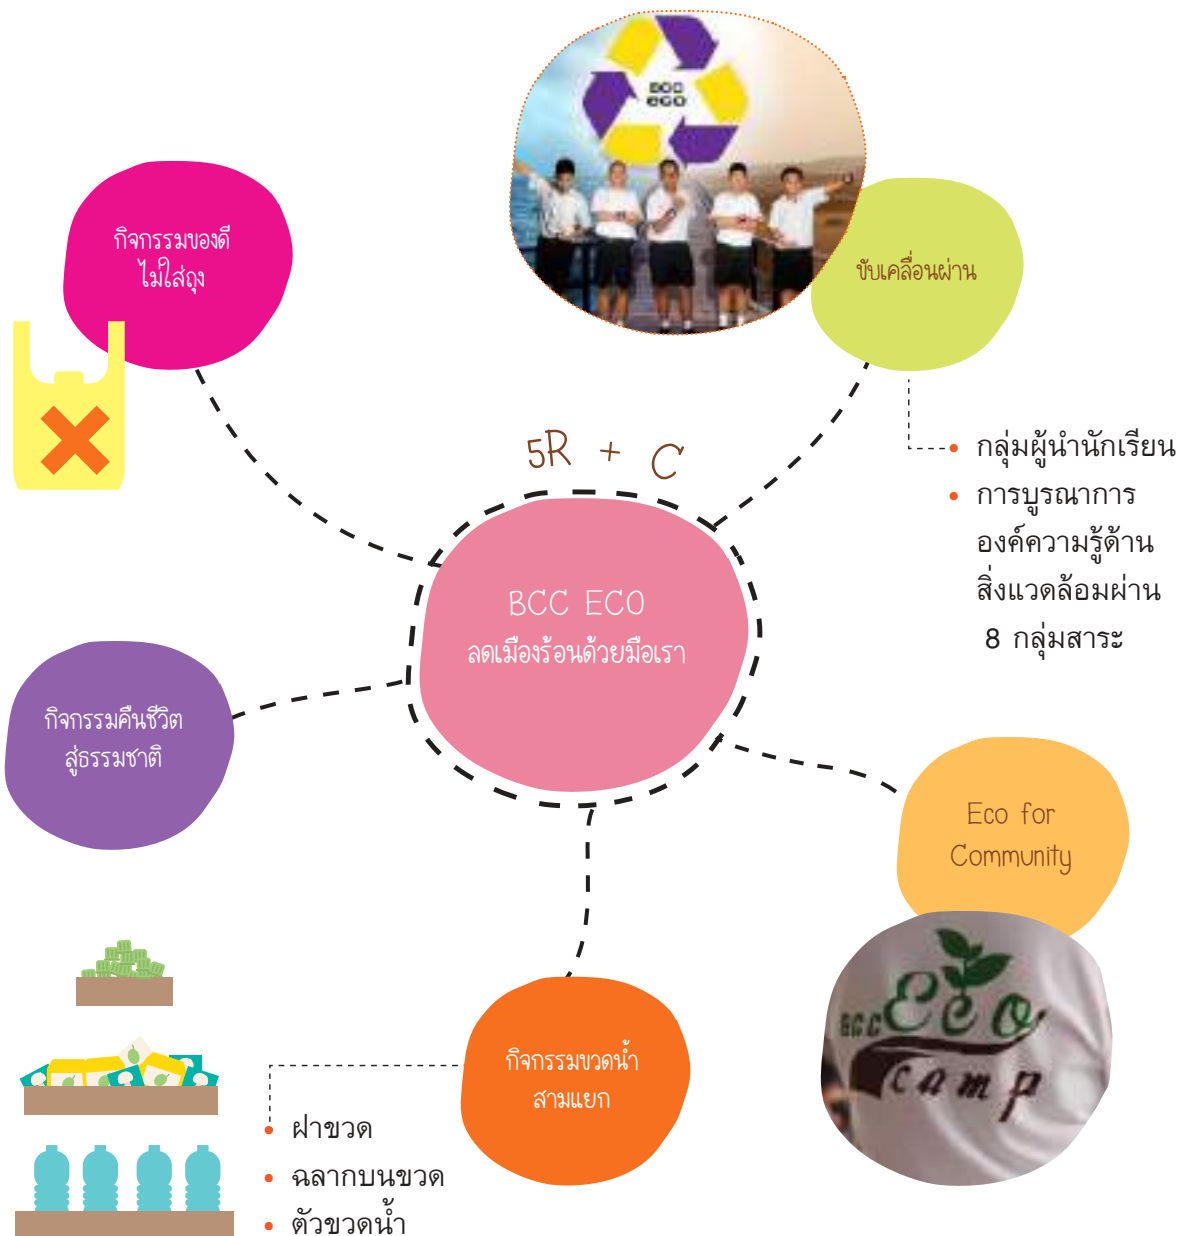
BCC ECO

กิจกรรมของดี ไม่ใส่ถุง

ขับเคลื่อนผ่าน

- กลุ่มผู้นำนักเรียน
- การบูรณาการองค์ความรู้ด้านสิ่งแวดล้อมผ่าน 8 กลุ่มสาระ

5R + C

BCC ECO
ลดเมืองร้อนด้วยมือเรา

กิจกรรมคืนชีวิตสู่ธรรมชาติ

Eco for Community

BCC Eco camp

กิจกรรมขวดน้ำสามแยก

- ฝาขวด
- ฉลากบนขวด
- ตัวขวดน้ำ